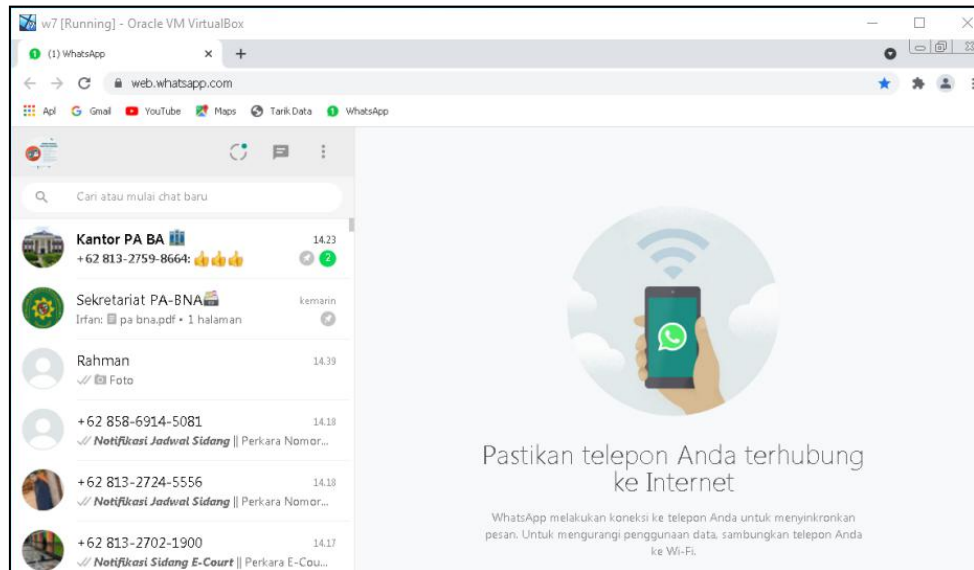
w7 [Running] - Oracle VM VirtualBox

(1) WhatsApp ×

web.whatsapp.com

Apl Gmail YouTube Maps Tarik Data WhatsApp

Cari atau mulai chat baru

Kantor PA BA
+62 813-2759-8664: 👍👍👍
14.23
2

Sekretariat PA-BNA
Irfan: pa bna.pdf • 1 halaman
kemarin

Rahman
Foto
14.39

+62 858-6914-5081
Notifikasi Jadwal Sidang || Perkara Nomor...
14.18

+62 813-2724-5556
Notifikasi Jadwal Sidang || Perkara Nomor...
14.18

+62 813-2702-1900
Notifikasi Sidang E-Court || Perkara E-Cou...
14.17

Pastikan telepon Anda terhubung ke Internet

WhatsApp melakukan koneksi ke telepon Anda untuk menyinkronkan pesan. Untuk mengurangi penggunaan data, sambungkan telepon Anda ke Wi-Fi.